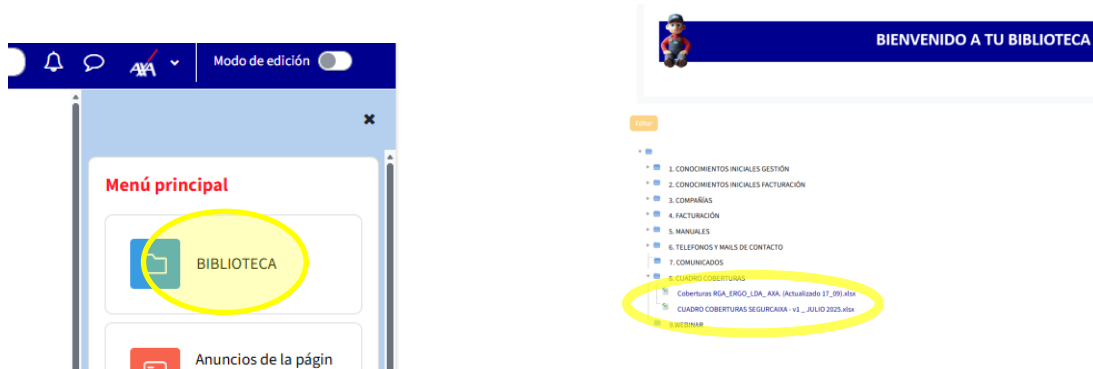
AXA
Modo de edición

Menú principal

BIBLIOTECA

Anuncios de la págin

BIENVENIDO A TU BIBLIOTECA

Editar

1. CONOCIMIENTOS INICIALES GESTIÓN
2. CONOCIMIENTOS INICIALES FACTURACIÓN
3. COMPAÑÍAS
4. FACTURACIÓN
5. MANUALES
6. TELEFONOS Y MAILS DE CONTACTO
7. COMUNICADOS
8. CUADRO COBERTURAS
Coberturas RGA_ERGO_LDA_ AXA. (Actualizado 17_09).xlsx
CUADRO COBERTURAS SEGURCAIXA - v1 _ JULIO 2025.xlsx
9.WEBINAR